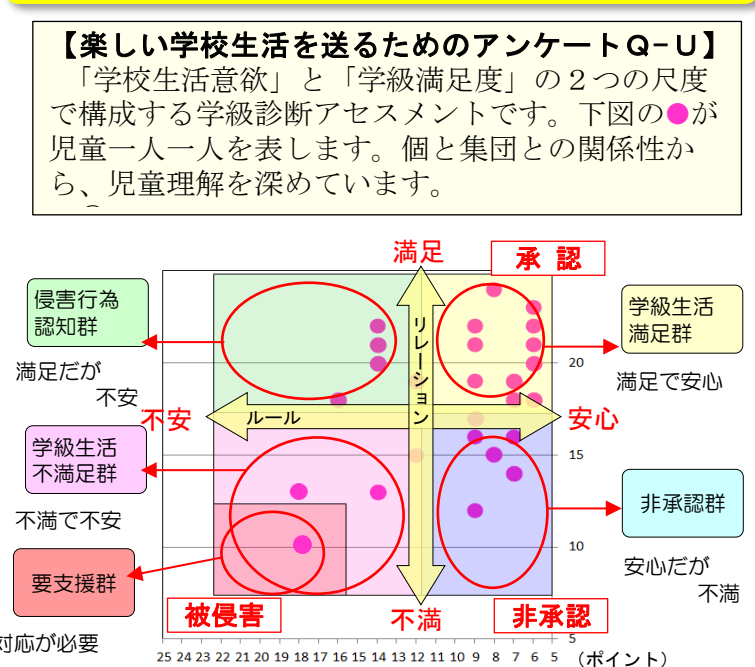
【楽しい学校生活を送るためのアンケートQ－U】
「学校生活意欲」と「学級満足度」の２つの尺度で構成する学級診断アセスメントです。下図の●が児童一人一人を表します。個と集団との関係性から、児童理解を深めています。

満足
承認
侵害行為認知群
満足だが不安
学級生活満足群
満足で安心
リレーション
ルール
不安
安心
学級生活不満足群
不満で不安
非承認群
安心だが不満
要支援群
対応が必要
被侵害
不満
非承認
20
15
10
5
25 24 23 22 21 20 19 18 17 16 15 14 13 12 11 10 9 8 7 6 5
（ポイント）